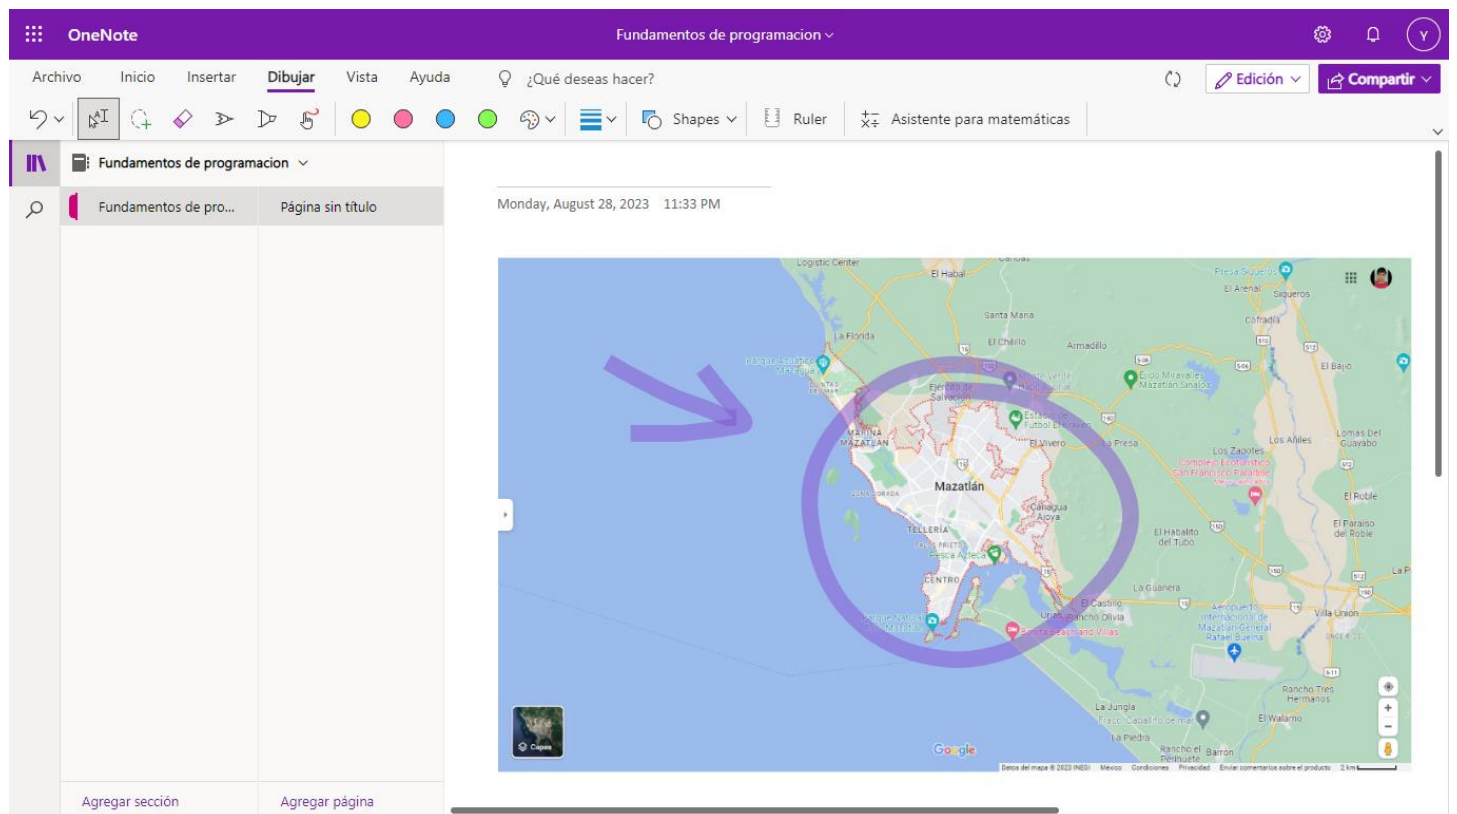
OneNote Fundamentos de programacion

Y

Archivo Inicio Insertar Dibujar Vista Ayuda ¿Qué deseas hacer?

Edición Compartir

Shapes Ruler Asistente para matemáticas

Fundamentos de programacion

Fundamentos de pro... Página sin título

Monday, August 28, 2023 11:33 PM

Logistic Center
El Habal
Presa Siqueros
El Arenal
Siqueros
Santa Maria
Cofradía
El Chilillo
Armadillo
La Florida
El Bajo
Ejercito de Salvación
Marina Mazatlán
El Vivero
La Presa
Los Zapotes
Los Añiles
Lomas Del Guayabo
Mazatlán
El Roble
Caňagua Aloya
El Habalito del Tubo
El Paraiso del Roble
Tellería
Centro
La Guanera
El Castillo
Villa Unión
Rancho Tres Hermanos
La Jungla
El Walamo
La Piedra
Rancho el Pelnuete
Barrón
Capas
Google
Datos del mapa ©2023 INEGI México Condiciones Privacidad Enviar comentarios sobre el producto 2 km

Agregar sección Agregar página